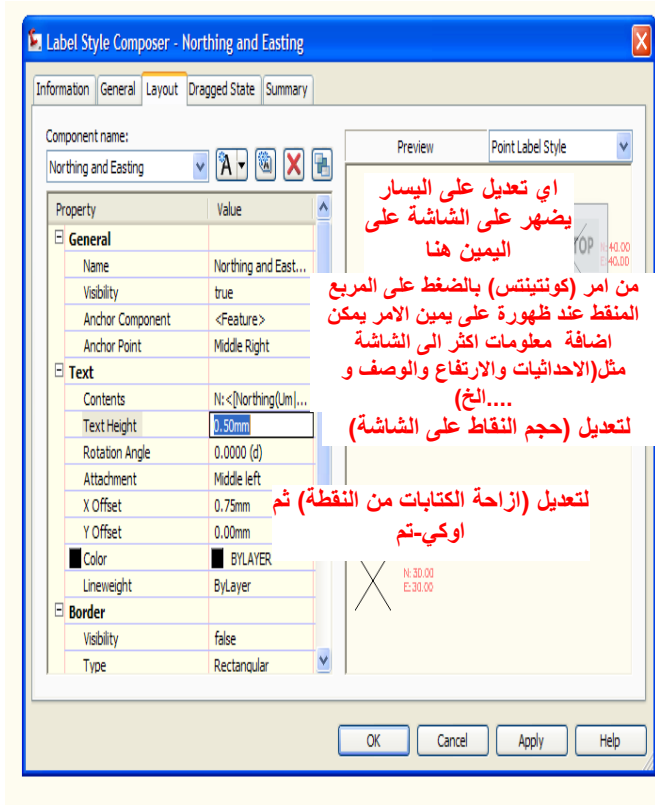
Label Style Composer - Northing and Easting

Information General Layout Dragged State Summary

Component name:

Northing and Easting

| Property | Value |
|---|---|
| General | |
| Name | Northing and East... |
| Visibility | true |
| Anchor Component | <Feature> |
| Anchor Point | Middle Right |
| Text | |
| Contents | N:<[Northing(Um\|... |
| Text Height | 0.50mm |
| Rotation Angle | 0.0000 (d) |
| Attachment | Middle left |
| X Offset | 0.75mm |
| Y Offset | 0.00mm |
| Color | BYLAYER |
| Lineweight | ByLayer |
| Border | |
| Visibility | false |
| Type | Rectangular |

Preview Point Label Style

اي تعديل على اليسار يضهر على الشاشة على اليمين هنا

من امر (كونتينتس) بالضغط على المربع المنقط عند ظهورة على يمين الامر يمكن اضافة معلومات اكثر الى الشاشة مثل(الاحداثيات والارتفاع والوصف و ....الخ)

لتعديل (حجم النقاط على الشاشة)

لتعديل (ازاحة الكتابات من النقطة) ثم اوكي-تم

TOP

N:30.00
E:30.00

OK Cancel Apply Help